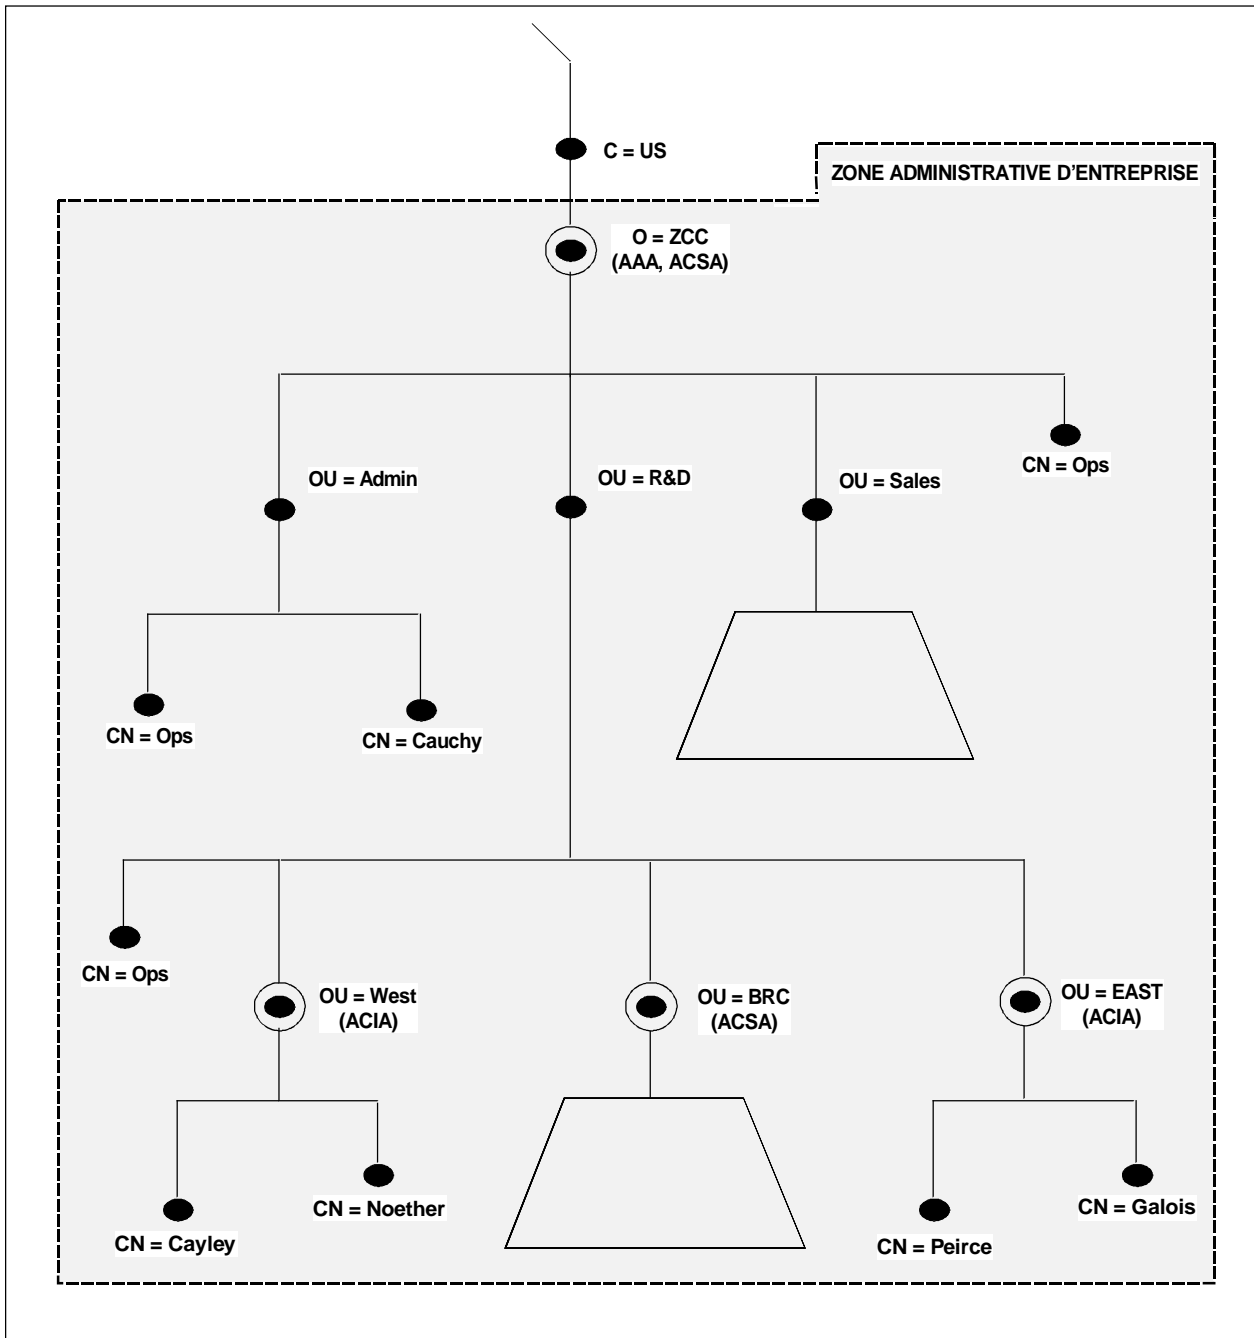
C = US

ZONE ADMINISTRATIVE D'ENTREPRISE

O = ZCC
(AAA, ACSA)

OU = Admin

OU = R&D

OU = Sales

CN = Ops

CN = Ops

CN = Cauchy

CN = Ops

OU = West
(ACIA)

OU = BRC
(ACSA)

OU = EAST
(ACIA)

CN = Cayley

CN = Noether

CN = Peirce

CN = Galois